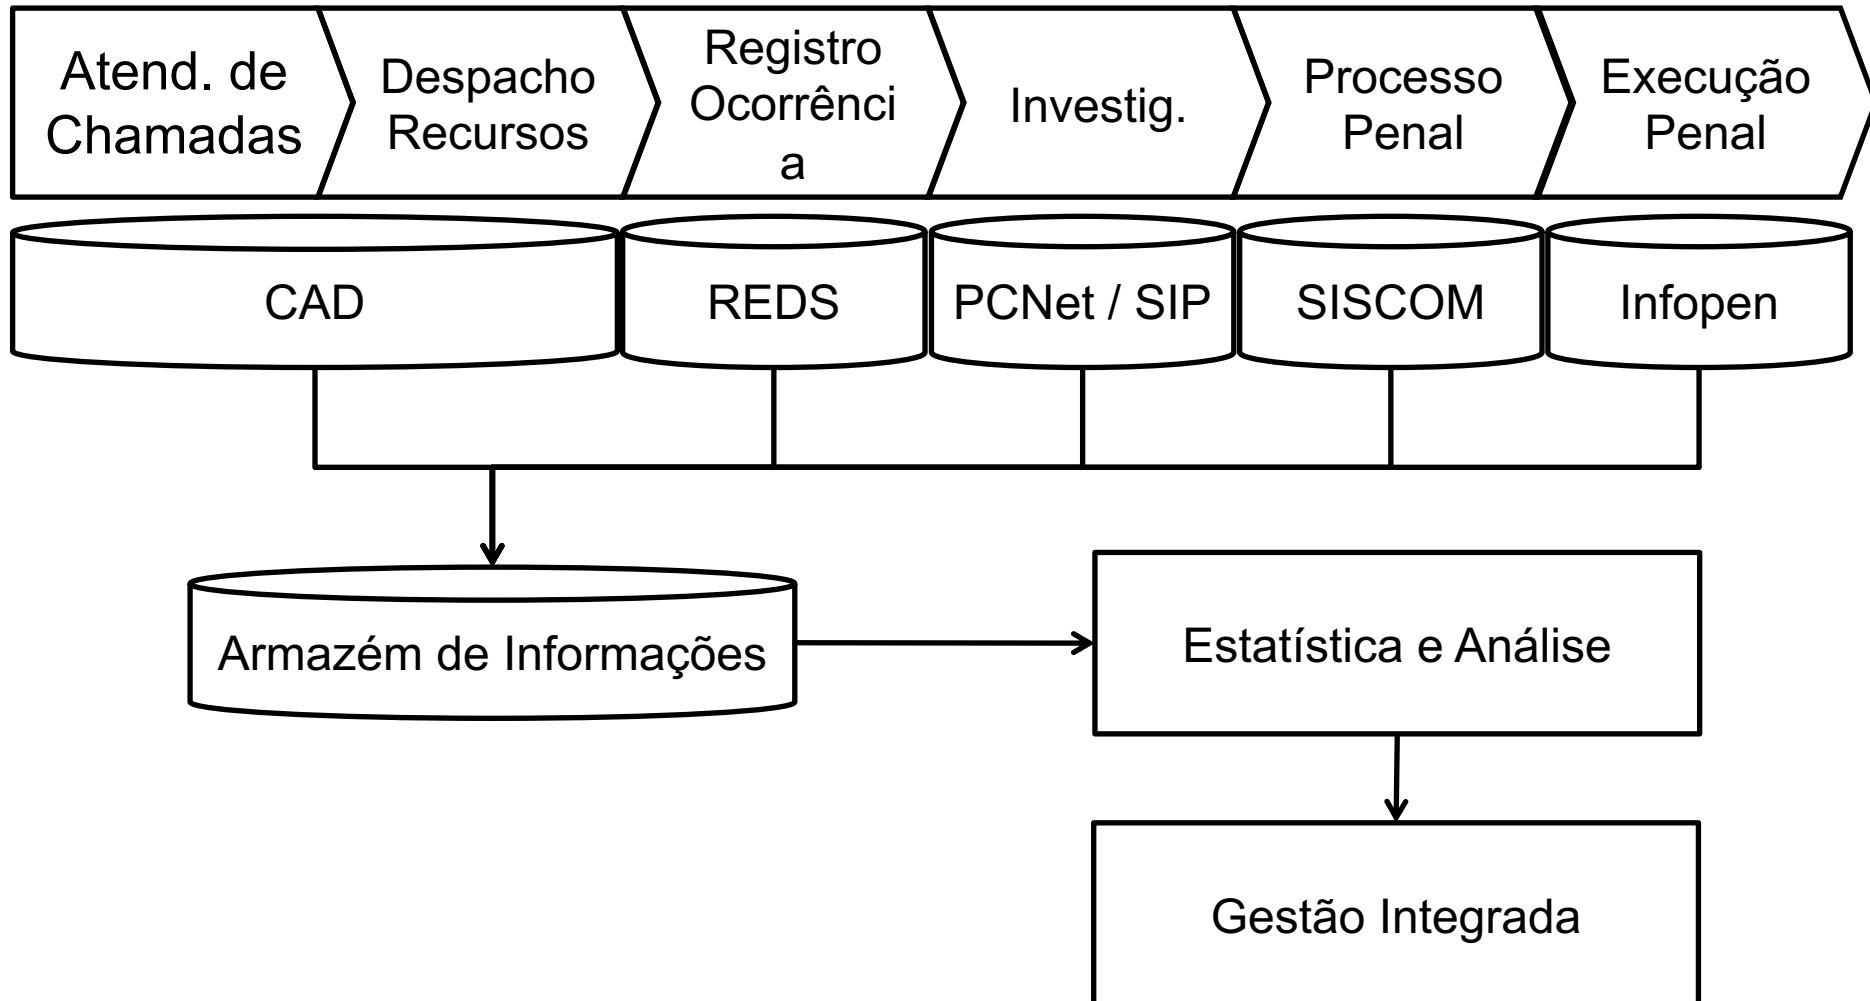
Atend. de Chamadas

Despacho Recursos

Registro Ocorrênci a

Investig.

Processo Penal

Execução Penal

CAD

REDS

PCNet / SIP

SISCOM

Infopen

Armazém de Informações

Estatística e Análise

Gestão Integrada